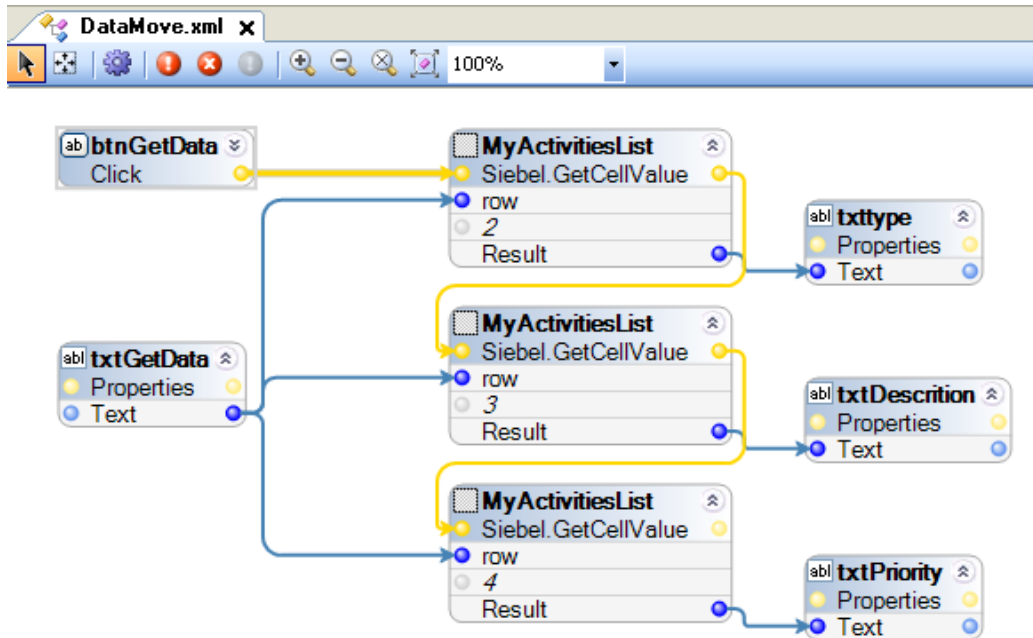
DataMove.xml ×

100%

ab btnGetData
Click

MyActivitiesList
Siebel.GetCellValue
row
2
Result

abl txttype
Properties
Text

abl txtGetData
Properties
Text

MyActivitiesList
Siebel.GetCellValue
row
3
Result

abl txtDescrition
Properties
Text

MyActivitiesList
Siebel.GetCellValue
row
4
Result

abl txtPriority
Properties
Text